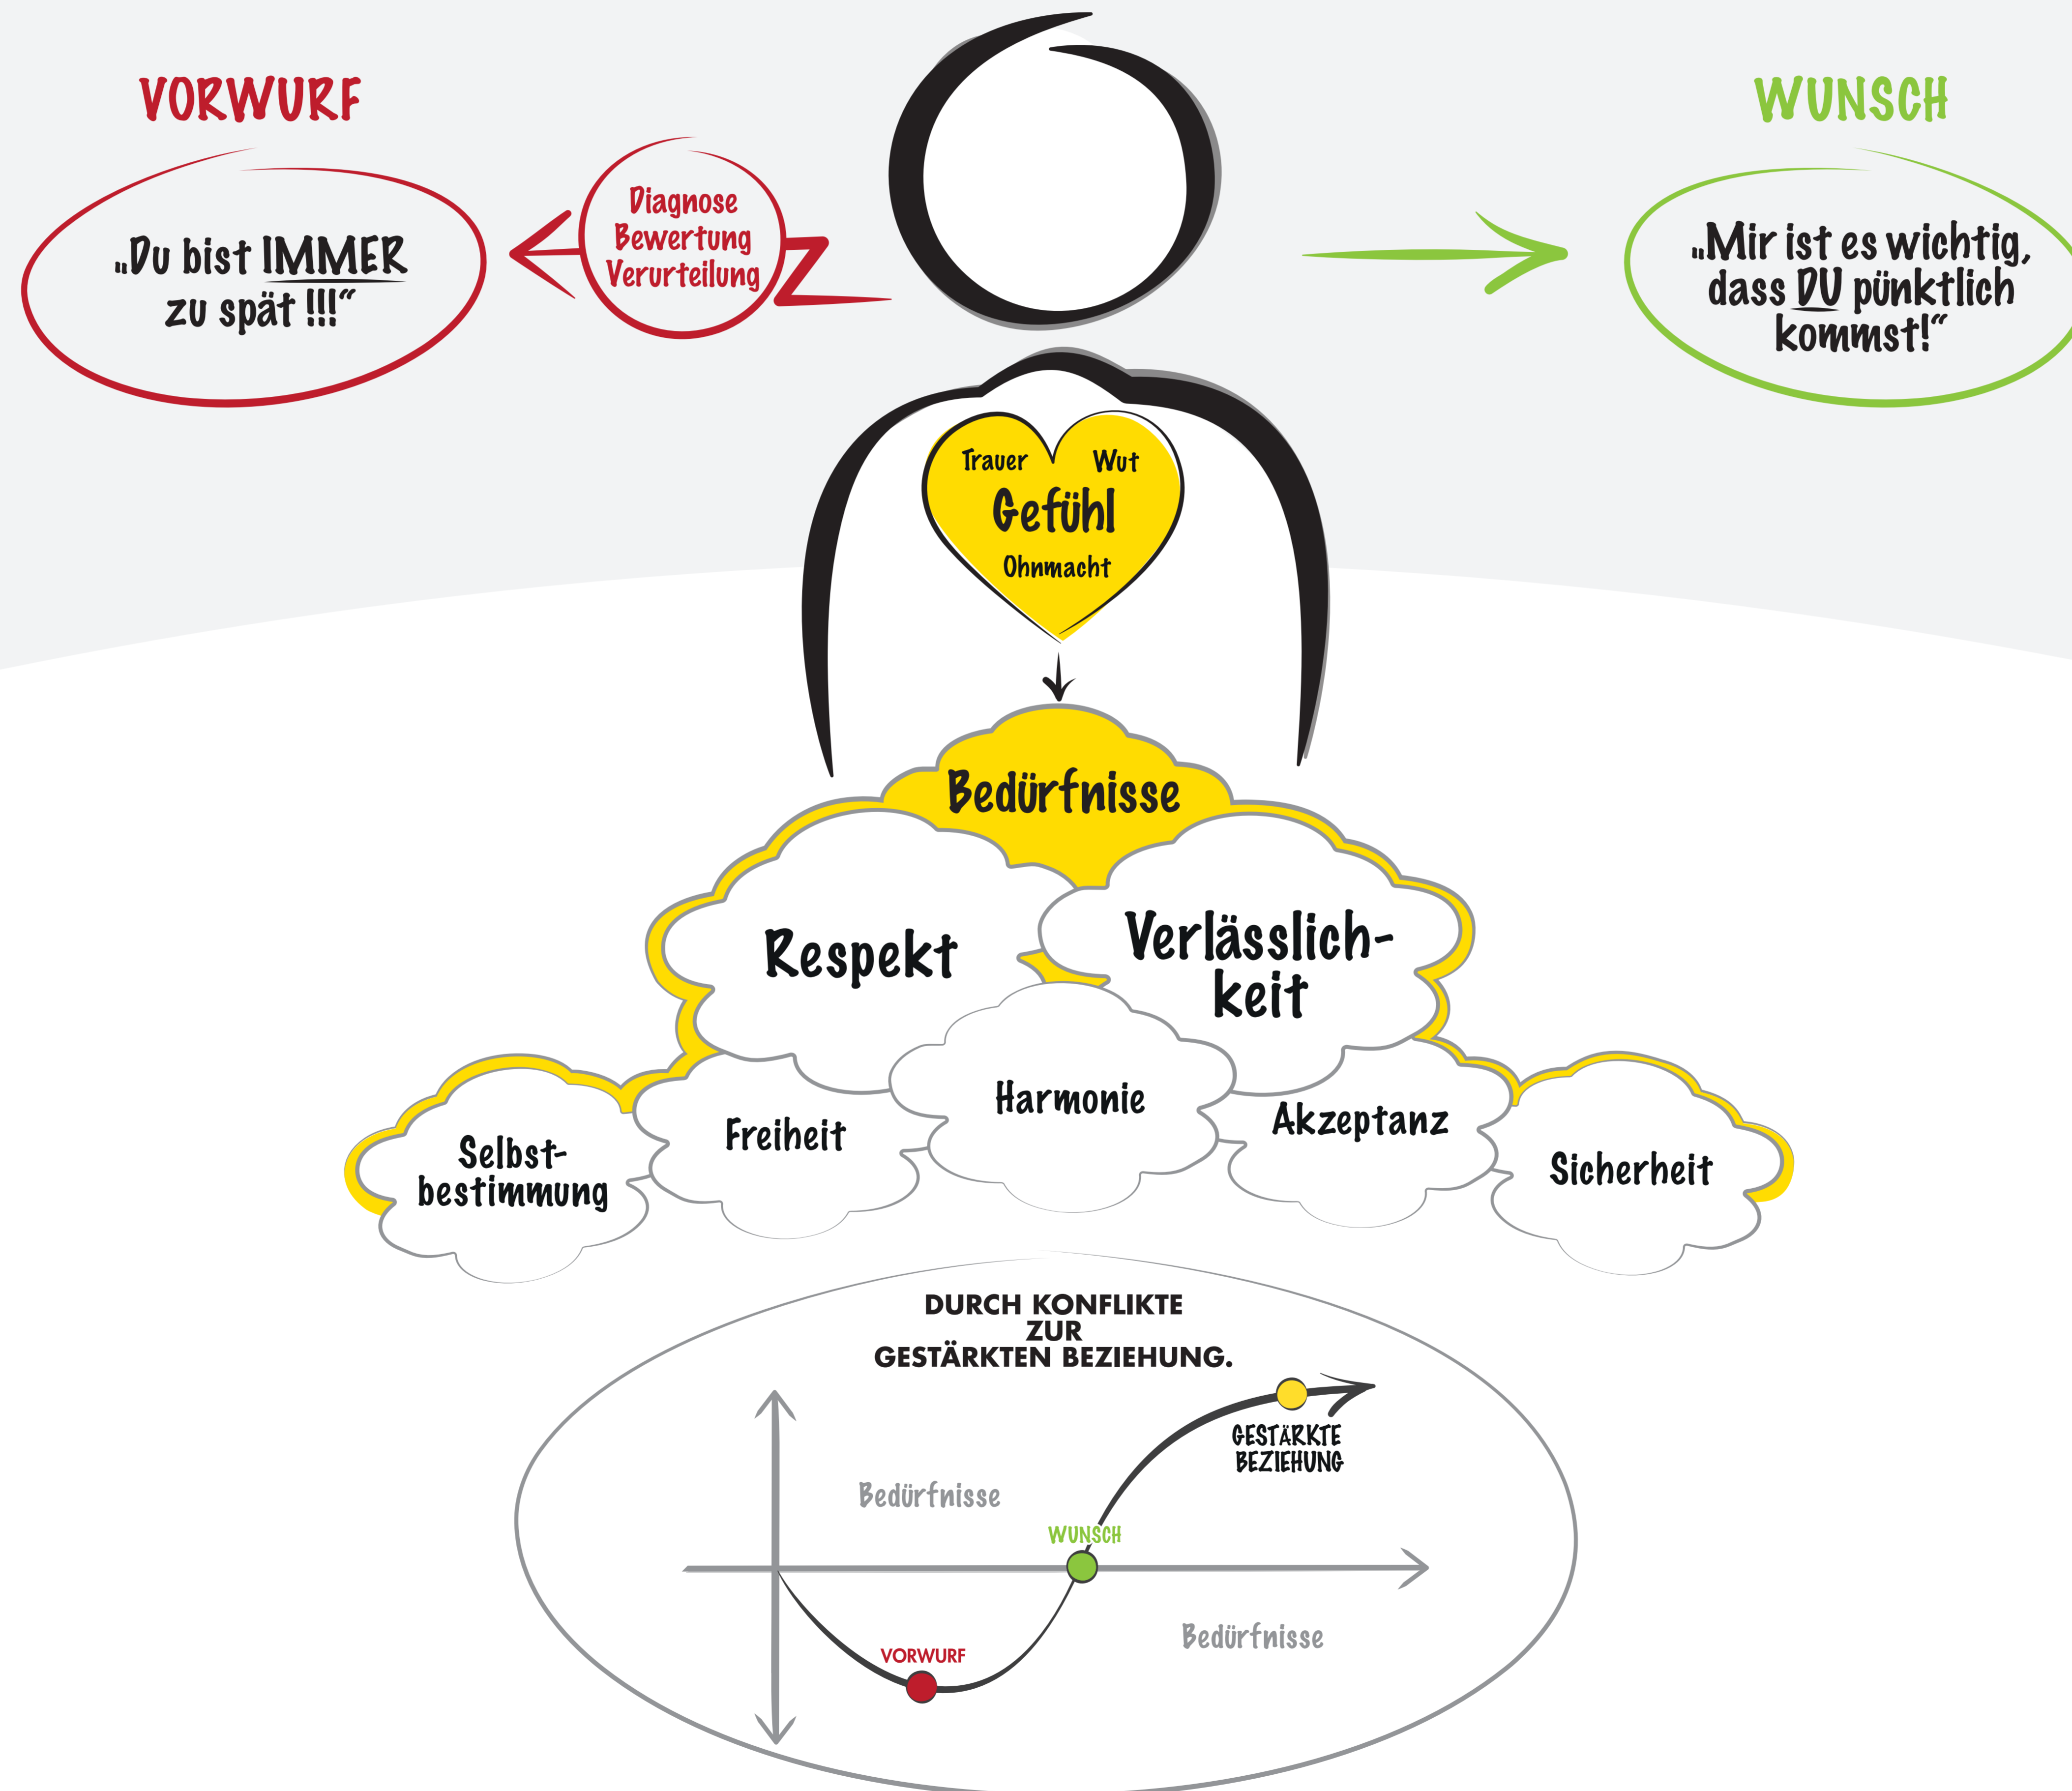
VORWURF

„Du bist IMMER zu spät !!!“

Diagnose
Bewertung
Verurteilung

WUNSCH

„Mir ist es wichtig, dass DU pünktlich kommst!“

Trauer
Wut
Gefühl
Ohnmacht

Bedürfnisse

Respekt

Verlässlichkeit

Harmonie

Selbstbestimmung

Freiheit

Akzeptanz

Sicherheit

DURCH KONFLIKTE ZUR GESTÄRKTEN BEZIEHUNG.

GESTÄRKTE BEZIEHUNG

Bedürfnisse

WUNSCH

VORWURF

Bedürfnisse